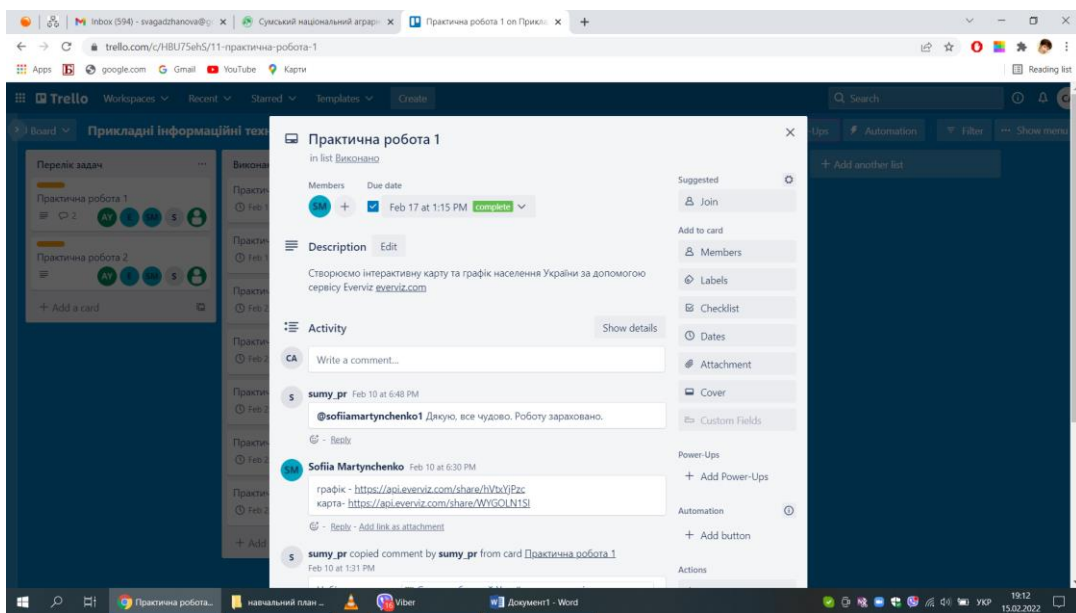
Inbox (594) - svagadzhanova@ | Сумський національний аграр | Практична робота 1 on Приклад

trello.com/c/HBU75ehS/11-практична-робота-1

Apps | google.com | Gmail | YouTube | Карти | Reading list

Trello Workspaces Recent Starred Templates Create | Search

Board | Прикладні інформаційні техн | Power-Ups | Automation | Filter | Show menu

Перелік задач
Практична робота 1
2
AY SM S
Практична робота 2
AY SM S
+ Add a card

Виконан
Практи
Feb 1
Практи
Feb 1
Практи
Feb 2
Практи
Feb 2
Практи
Feb 2
Практи
Feb 2
Практи
Feb 2
+ Add

+ Add another list

Практична робота 1
in list Виконано

Members
SM +

Due date
Feb 17 at 1:15 PM complete

Description Edit

Створюємо інтерактивну карту та графік населення України за допомогою сервісу Everviz everviz.com

Activity Show details

CA Write a comment...

S sumy_pr Feb 10 at 6:48 PM
@sofiiamartynchenko1 Дякую, все чудово. Роботу зараховано.
Reply

SM Sofiia Martynchenko Feb 10 at 6:30 PM
графік - https://api.everviz.com/share/hVtxYjPzc
карта- https://api.everviz.com/share/WYGOLN1SI
Reply - Add link as attachment

S sumy_pr copied comment by sumy_pr from card Практична робота 1
Feb 10 at 1:31 PM

Suggested
Join

Add to card
Members
Labels
Checklist
Dates
Attachment
Cover
Custom Fields

Power-Ups
+ Add Power-Ups

Automation
+ Add button

Actions

Практична робота... | навчальний план ... | Viber | Документ1 - Word | УКР 19:12 15.02.2022